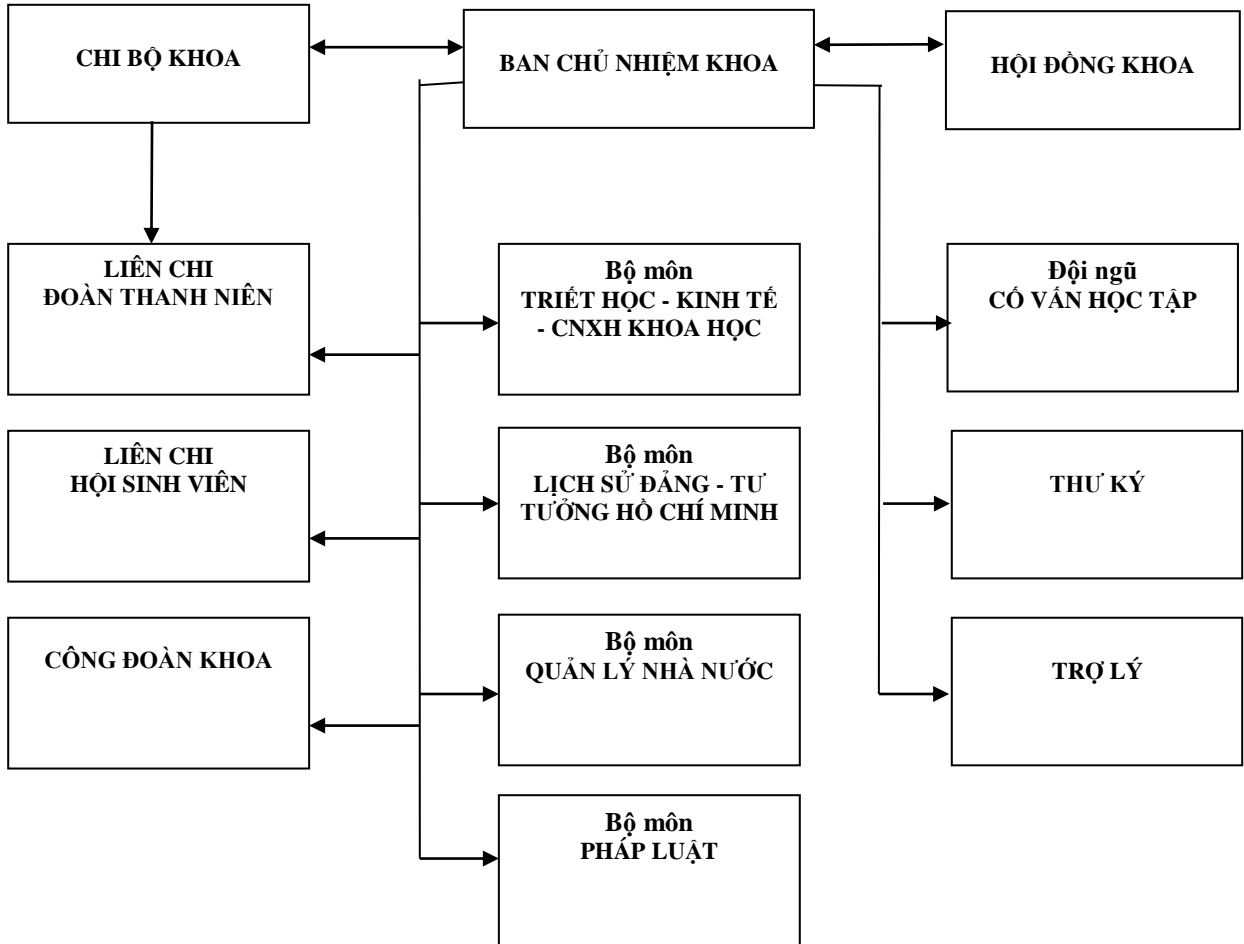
CHI BỘ KHOA

BAN CHỦ NHIỆM KHOA

HỘI ĐỒNG KHOA

LIÊN CHI
ĐOÀN THANH NIÊN

Bộ môn
TRIẾT HỌC - KINH TẾ - CNXH KHOA HỌC

Đội ngũ
CỐ VẤN HỌC TẬP

LIÊN CHI
HỘI SINH VIÊN

Bộ môn
LỊCH SỬ ĐẢNG - TƯ TƯỞNG HỒ CHÍ MINH

THƯ KÝ

CÔNG ĐOÀN KHOA

Bộ môn
QUẢN LÝ NHÀ NƯỚC

TRỢ LÝ

Bộ môn
PHÁP LUẬT